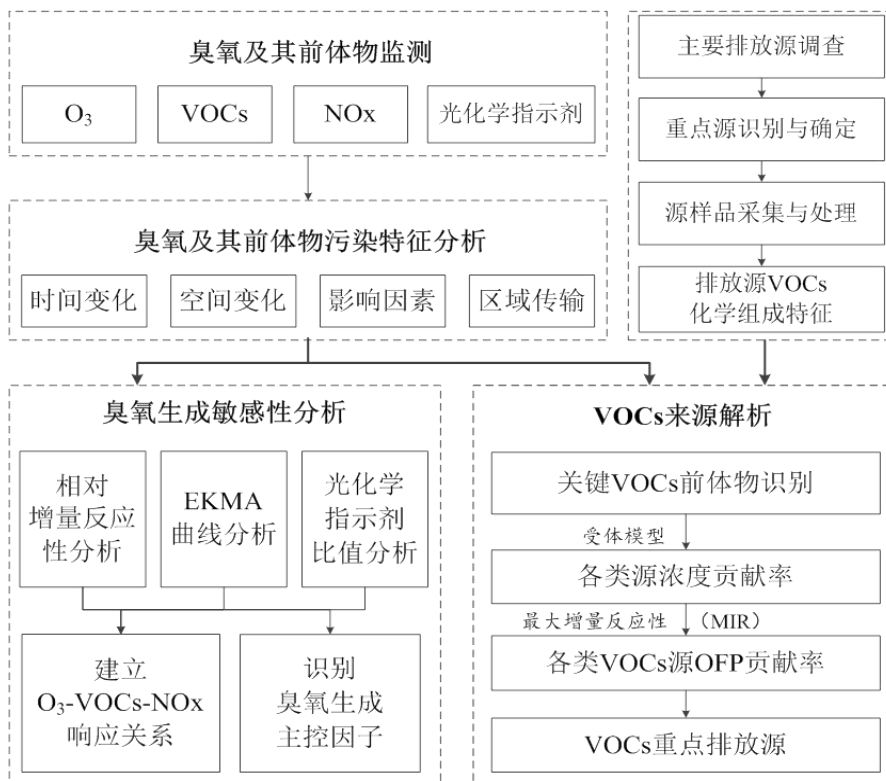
臭氧及其前体物监测

$O_3$

VOCs

NOx

光化学指示剂

臭氧及其前体物污染特征分析

时间变化

空间变化

影响因素

区域传输

主要排放源调查

重点源识别与确定

源样品采集与处理

排放源VOCs化学组成特征

臭氧生成敏感性分析

相对增量反应性分析

EKMA曲线分析

光化学指示剂比值分析

建立$O_3$-VOCs-NOx响应关系

识别臭氧生成主控因子

VOCs来源解析

关键VOCs前体物识别

受体模型

各类源浓度贡献率

最大增量反应性（MIR）

各类VOCs源OFP贡献率

VOCs重点排放源